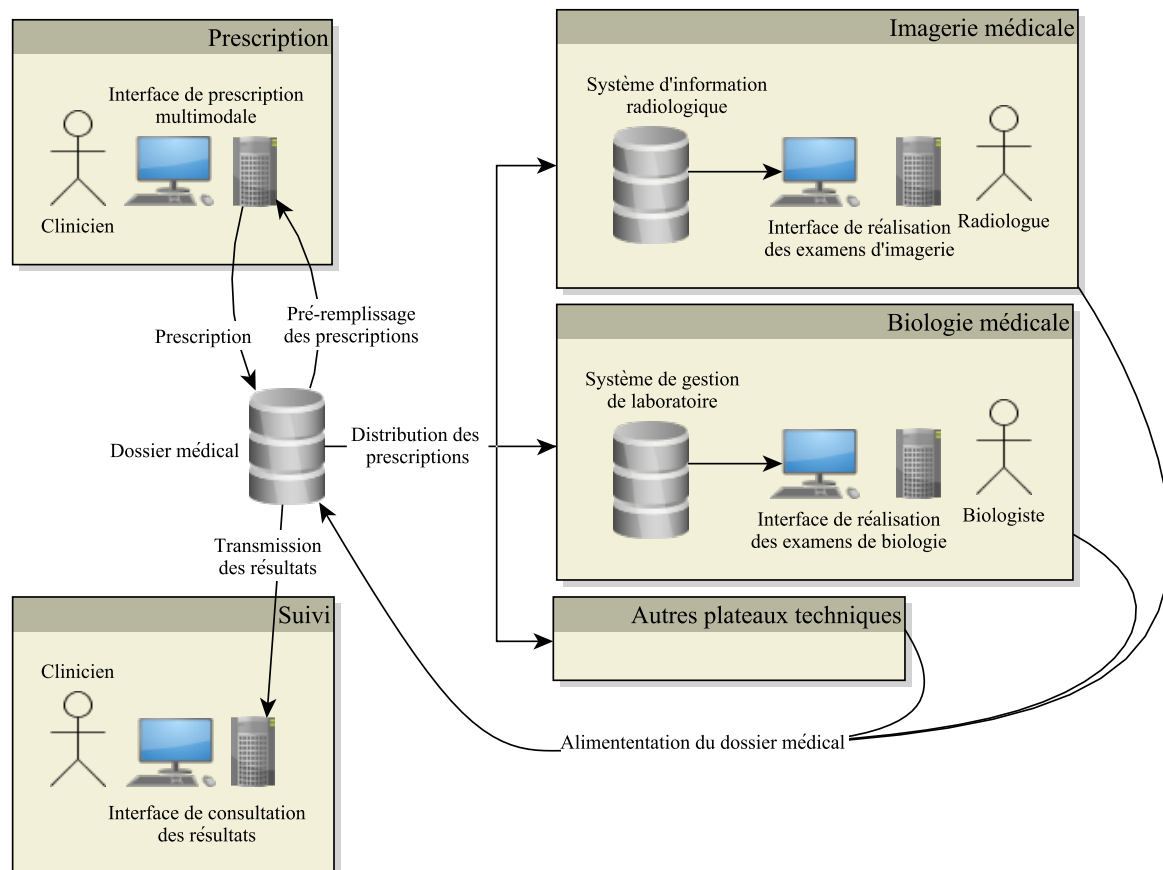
Prescription

Interface de prescription multimodale

Clinicien

Prescription

Pré-remplissage des prescriptions

Dossier médical

Distribution des prescriptions

Transmission des résultats

Suivi

Clinicien

Interface de consultation des résultats

Imagerie médicale

Système d'information radiologique

Interface de réalisation des examens d'imagerie

Radiologue

Biologie médicale

Système de gestion de laboratoire

Interface de réalisation des examens de biologie

Biologiste

Autres plateaux techniques

Alimententation du dossier médical